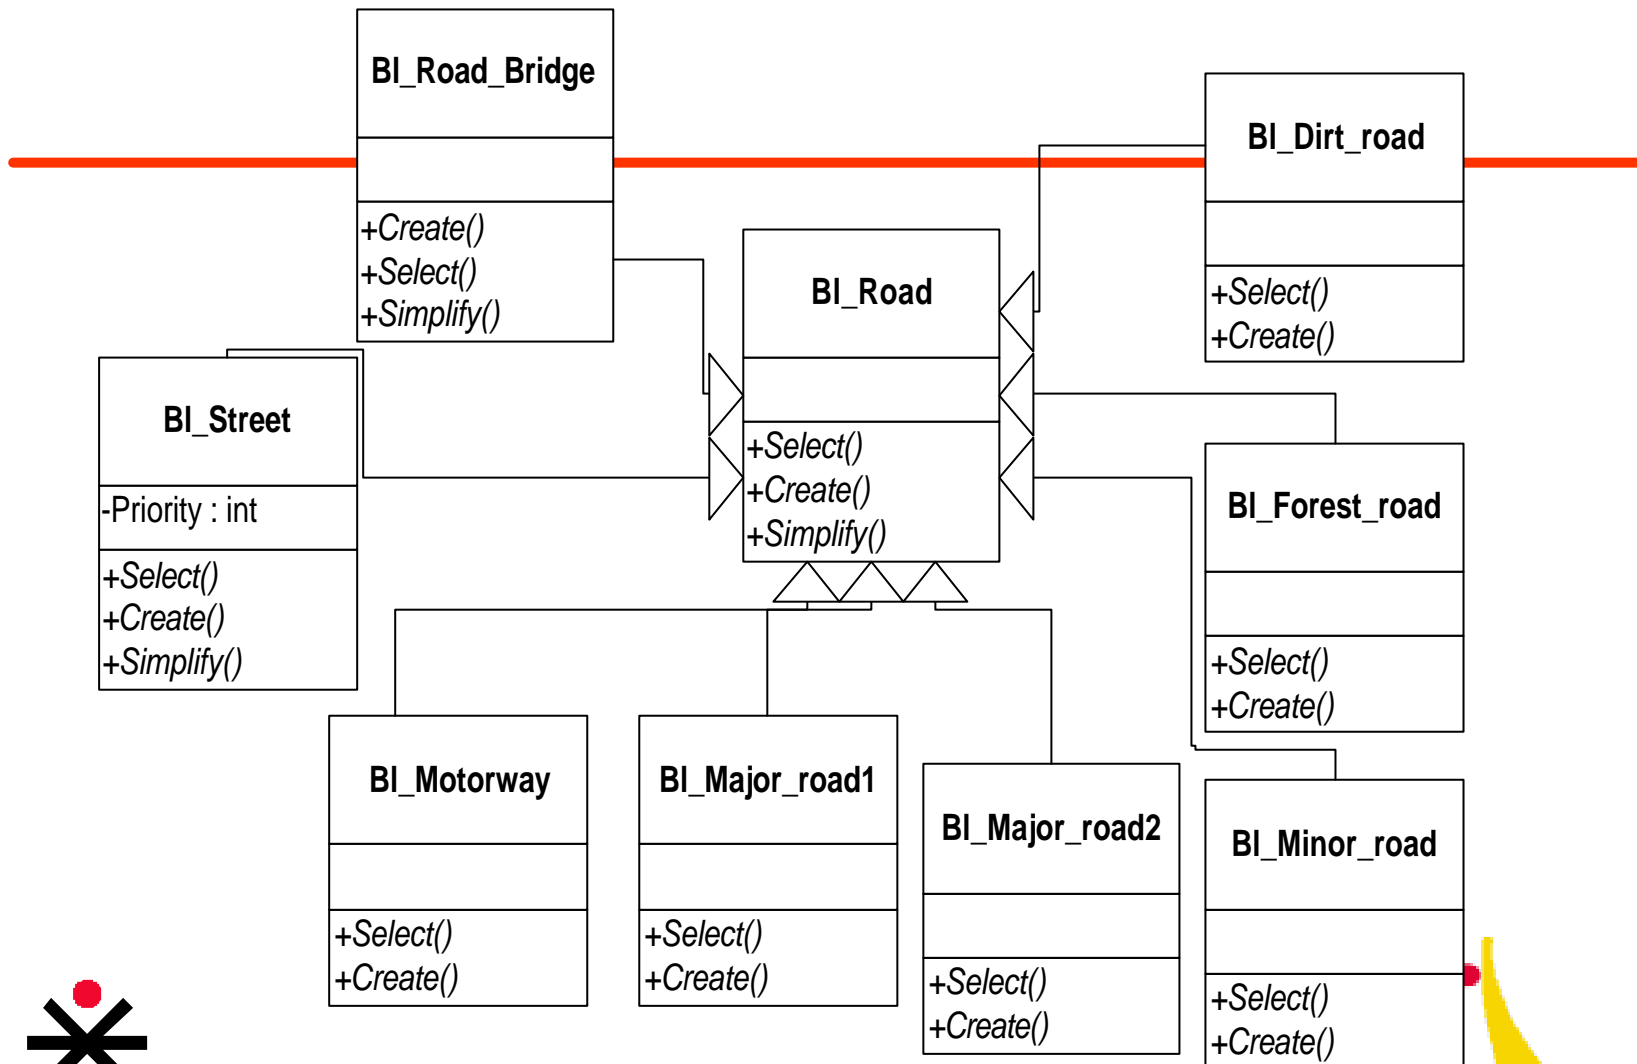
BI_Road_Bridge

+Create()
+Select()
+Simplify()

BI_Dirt_road

+Select()
+Create()

BI_Road

+Select()
+Create()
+Simplify()

BI_Street

-Priority : int

+Select()
+Create()
+Simplify()

BI_Forest_road

+Select()
+Create()

BI_Motorway

+Select()
+Create()

BI_Major_road1

+Select()
+Create()

BI_Major_road2

+Select()
+Create()

BI_Minor_road

+Select()
+Create()